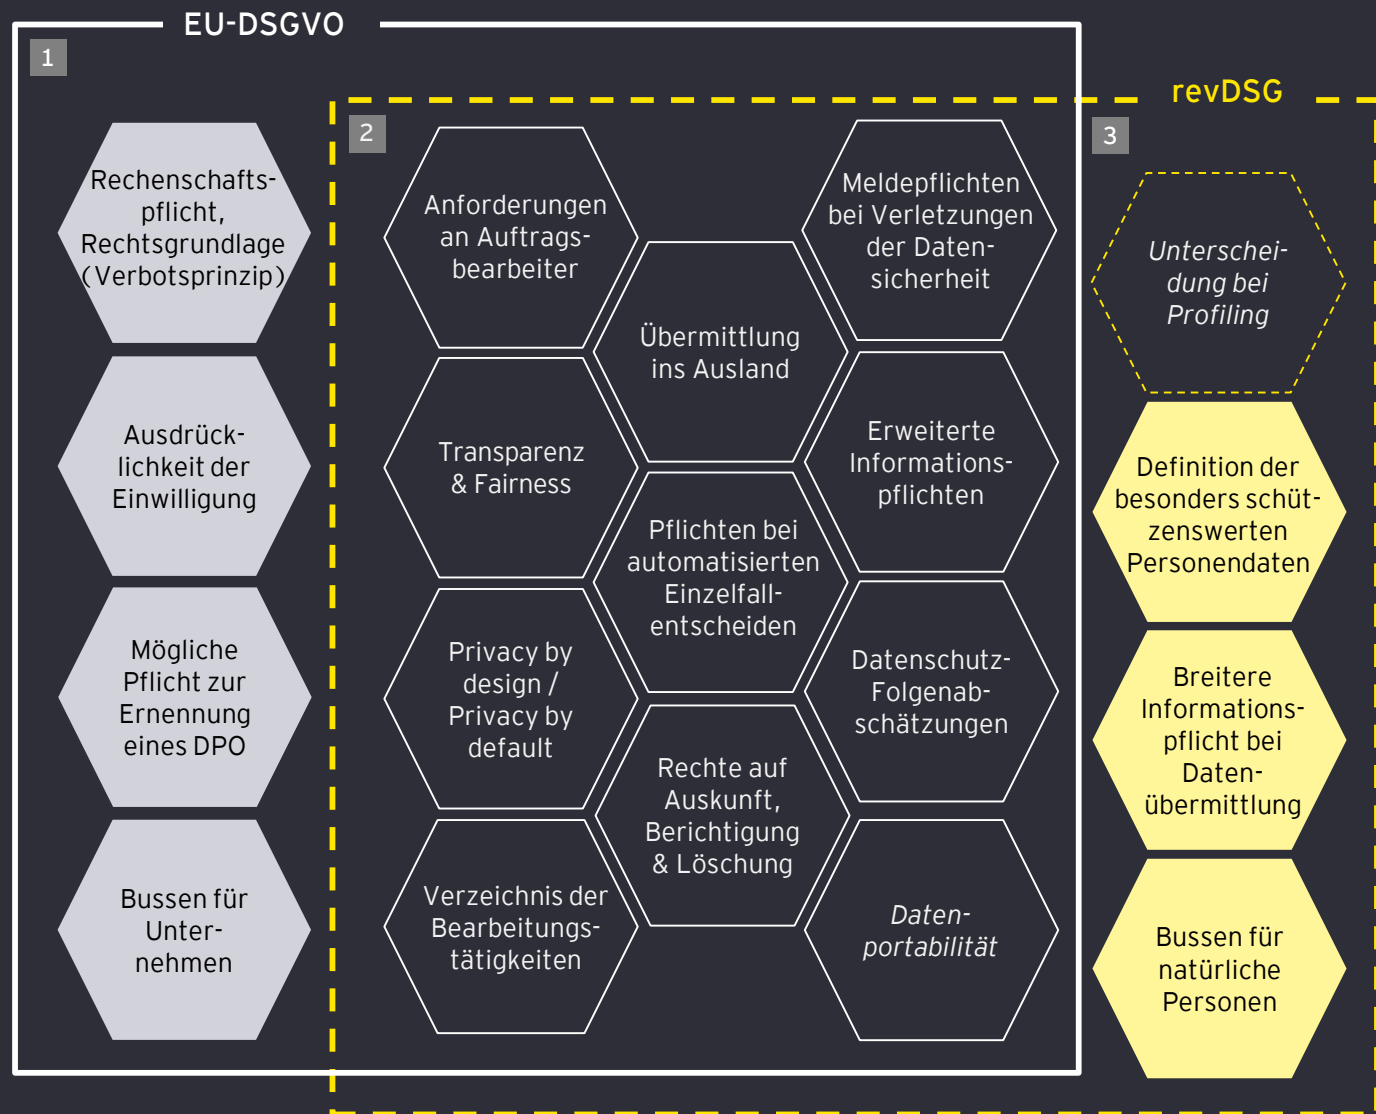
EU-DSGVO

1

Rechenschaftspflicht, Rechtsgrundlage (Verbotsprinzip)

Ausdrücklichkeit der Einwilligung

Mögliche Pflicht zur Ernennung eines DPO

Bussen für Unternehmen

revDSG

2

Anforderungen an Auftragsbearbeiter

Übermittlung ins Ausland

Meldepflichten bei Verletzungen der Datensicherheit

Transparenz & Fairness

Erweiterte Informationspflichten

Pflichten bei automatisierten Einzelfallentscheiden

Privacy by design / Privacy by default

Datenschutz-Folgenabschätzungen

Rechte auf Auskunft, Berichtigung & Löschung

Verzeichnis der Bearbeitungstätigkeiten

Datenportabilität

3

Unterscheidung bei Profiling

Definition der besonders schützenswerten Personendaten

Breitere Informationspflicht bei Datenübermittlung

Bussen für natürliche Personen